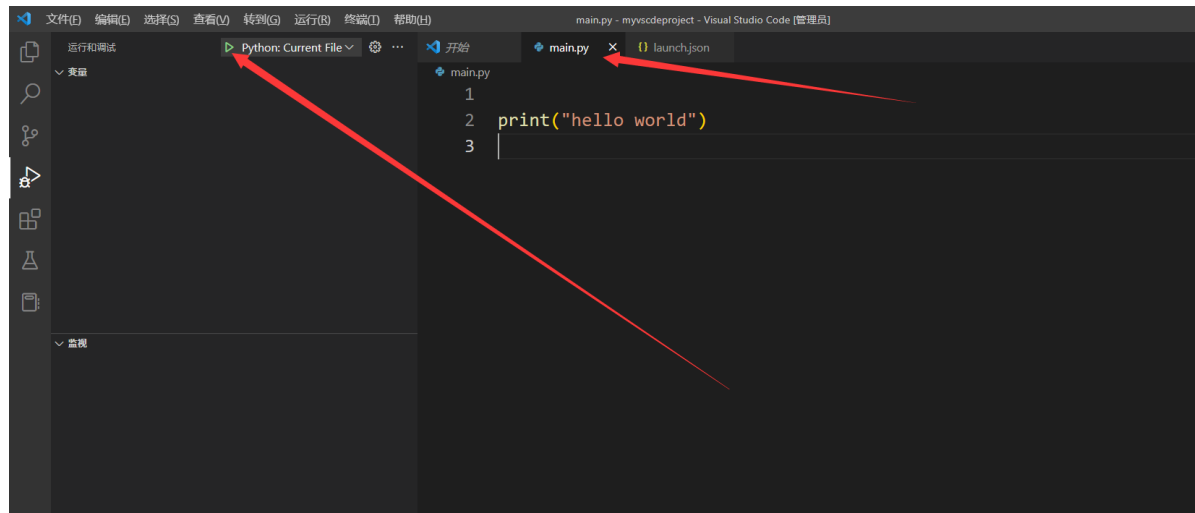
文件(F) 编辑(E) 选择(S) 查看(V) 转到(G) 运行(R) 终端(T) 帮助(H)

main.py - myvscdeproject - Visual Studio Code [管理员]

运行和调试

Python: Current File

开始

main.py

launch.json

变量

main.py

1

2 print("hello world")

3

监视